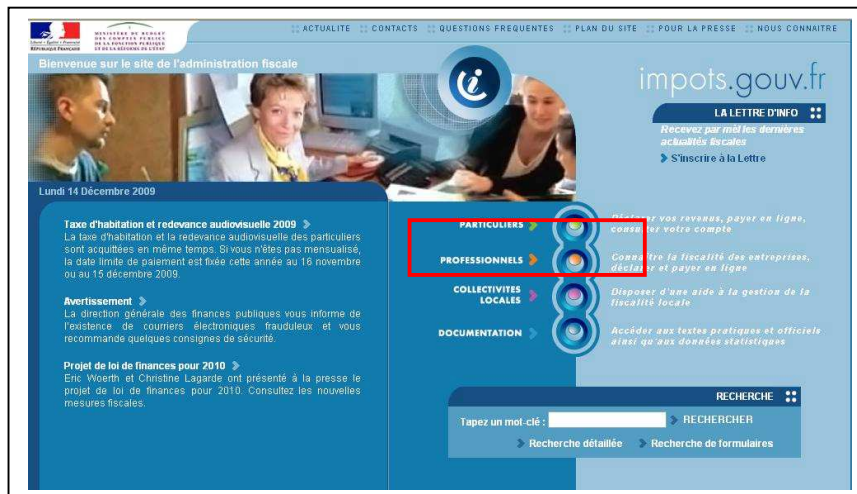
Liberté • Égalité • Fraternité
RÉPUBLIQUE FRANÇAISE

MINISTÈRE DU BUDGET DES COMPTES PUBLICS DE LA FONCTION PUBLIQUE ET DE LA RÉFORME DE L'ÉTAT

ACTUALITE  CONTACTS  QUESTIONS FREQUENTES  PLAN DU SITE  POUR LA PRESSE  NOUS CONNAITRE

Bienvenue sur le site de l'administration fiscale

impots.gouv.fr

LA LETTRE D'INFO

Recevez par mél les dernières actualités fiscales

S'inscrire à la Lettre

Lundi 14 Décembre 2009

Taxe d'habitation et redevance audiovisuelle 2009
La taxe d'habitation et la redevance audiovisuelle des particuliers sont acquittées en même temps. Si vous n'êtes pas mensualisé, la date limite de paiement est fixée cette année au 16 novembre ou au 15 décembre 2009.

Avertissement
La direction générale des finances publiques vous informe de l'existence de courriers électroniques frauduleux et vous recommande quelques consignes de sécurité.

Projet de loi de finances pour 2010
Eric Woerth et Christine Lagarde ont présenté à la presse le projet de loi de finances pour 2010. Consultez les nouvelles mesures fiscales.

PARTICULIERS
Déclarer vos revenus, payer en ligne, consulter votre compte

PROFESSIONNELS
Connaître la fiscalité des entreprises, déclarer et payer en ligne

COLLECTIVITES LOCALES
Disposer d'une aide à la gestion de la fiscalité locale

DOCUMENTATION
Accéder aux textes pratiques et officiels ainsi qu'aux données statistiques

RECHERCHE

Tapez un mot-clé :
RECHERCHER

Recherche détaillée  Recherche de formulaires